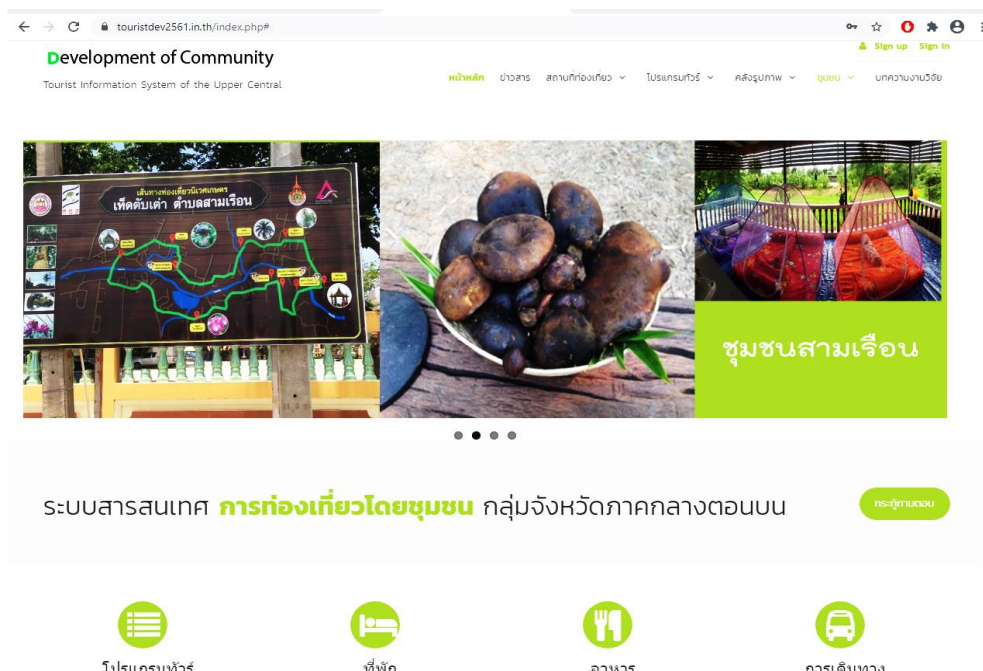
touristdev2561.in.th/index.php#

Development of Community
Tourist Information System of the Upper Central

Sign up Sign in

หน้าหลัก ข่าวสาร สถานที่ท่องเที่ยว โปรแกรมทัวร์ คลังรูปภาพ ชุมชน บทความงานวิจัย

เส้นทางท่องเที่ยววิถีเกษตร เห็ดตับเต่า ตำบลสามเรือน

ชุมชนสามเรือน

ระบบสารสนเทศ การท่องเที่ยวโดยชุมชน กลุ่มจังหวัดภาคกลางตอนบน

กระทู้ถามตอบ

โปรแกรมทัวร์ ที่พัก อาหาร การเดินทาง